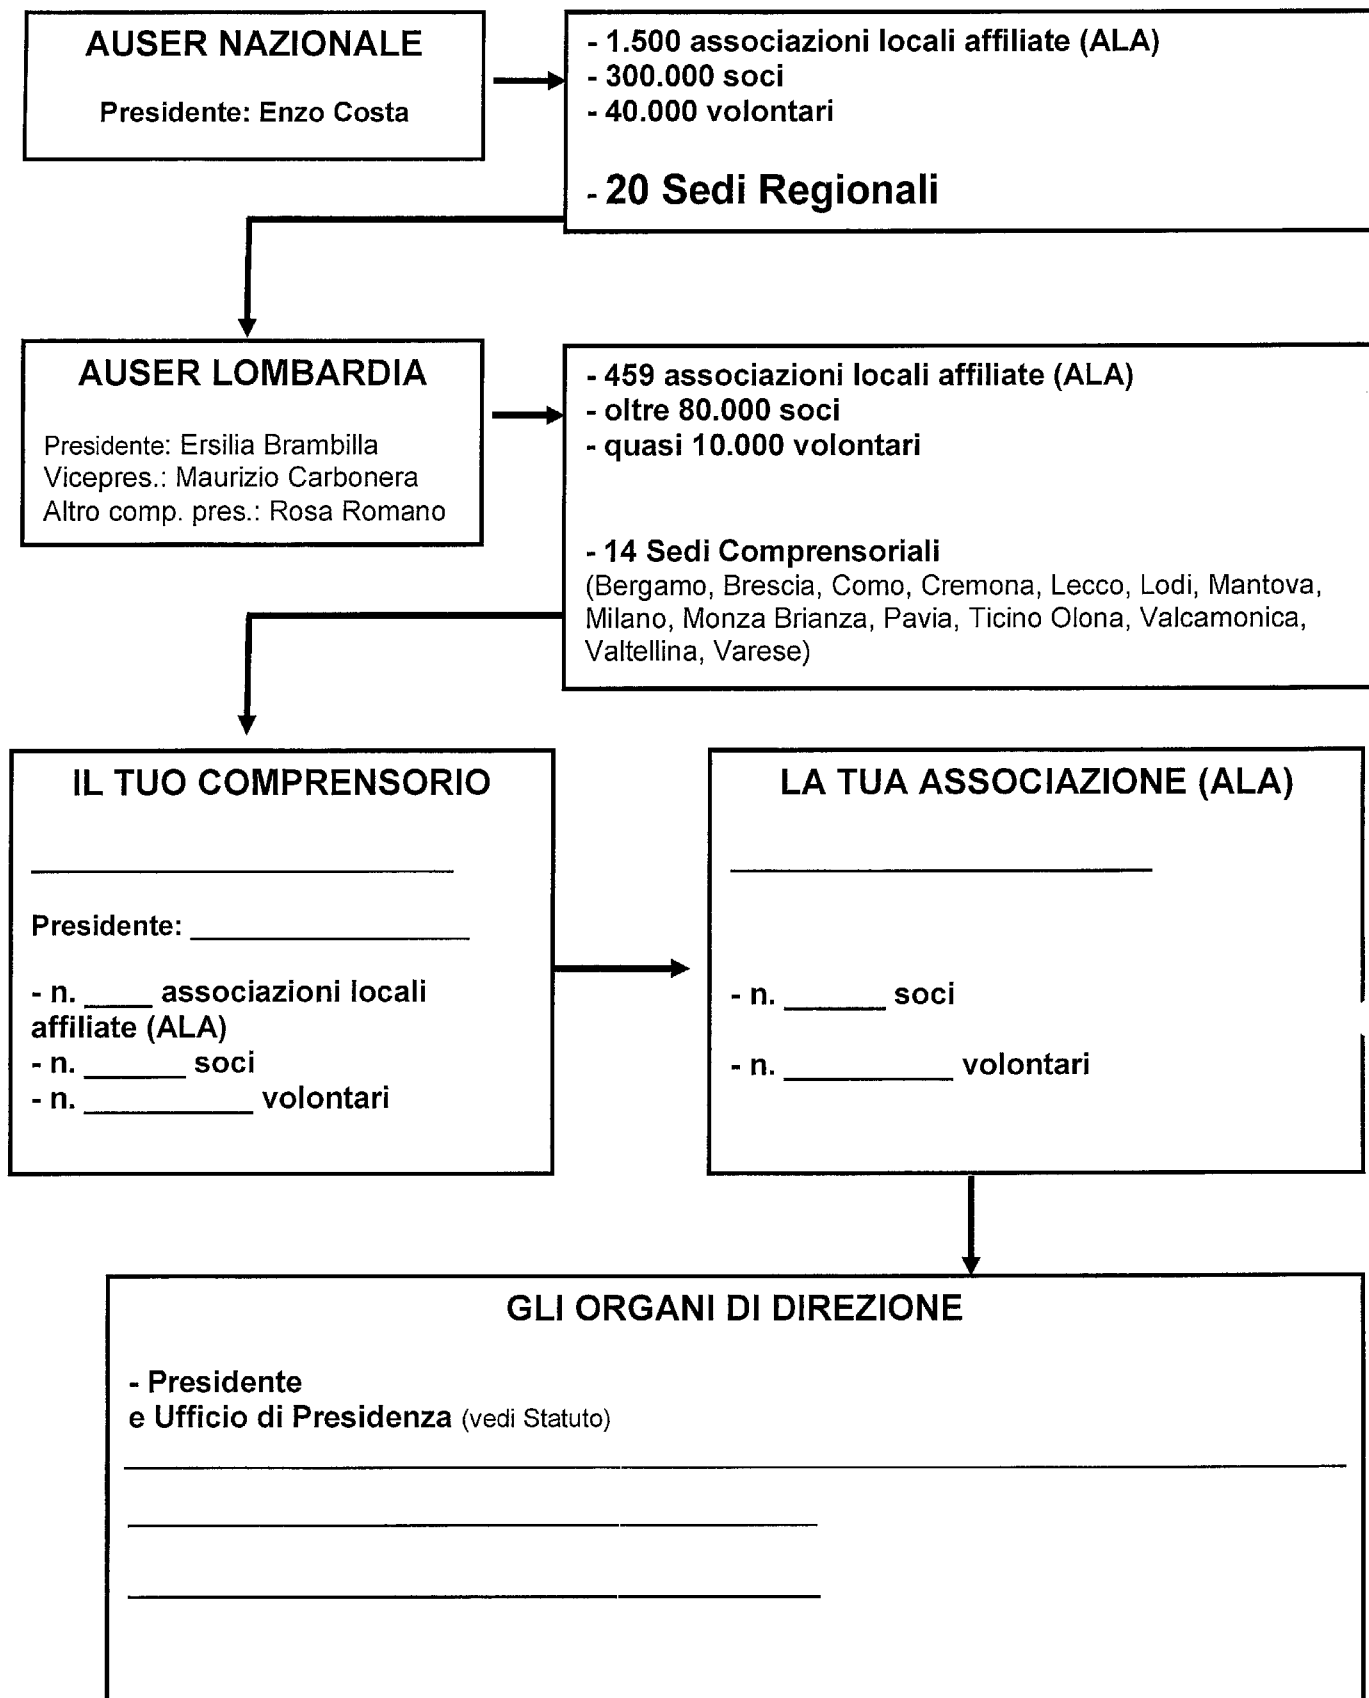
AUSER NAZIONALE

Presidente: Enzo Costa

- 1.500 associazioni locali affiliate (ALA)
- 300.000 soci
- 40.000 volontari

- 20 Sedi Regionali

AUSER LOMBARDIA

Presidente: Ersilia Brambilla
Vicepres.: Maurizio Carbonera
Altro comp. pres.: Rosa Romano

- 459 associazioni locali affiliate (ALA)
- oltre 80.000 soci
- quasi 10.000 volontari

- 14 Sedi Comprensoriali
(Bergamo, Brescia, Como, Cremona, Lecco, Lodi, Mantova, Milano, Monza Brianza, Pavia, Ticino Olona, Valcamonica, Valtellina, Varese)

IL TUO COMPRENSORIO

________________

Presidente: ____________

- n. ____ associazioni locali affiliate (ALA)
- n. ______ soci
- n. __________ volontari

LA TUA ASSOCIAZIONE (ALA)

________________

- n. ______ soci

- n. __________ volontari

GLI ORGANI DI DIREZIONE

- Presidente
e Ufficio di Presidenza (vedi Statuto)

________________

________________

________________